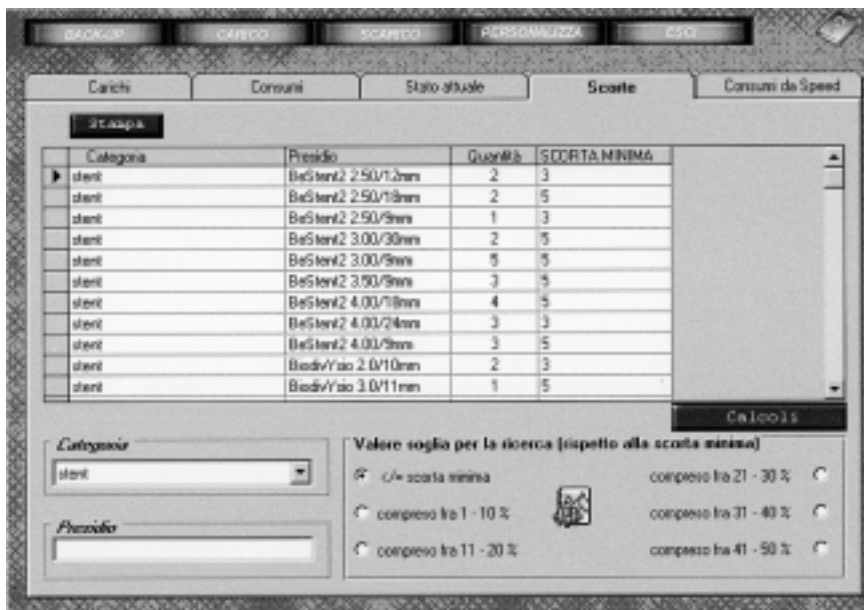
BACK-UP CARICO SCARICO PERSONALIZZA ESCI

Carichi | Consumi | Stato attuale | Scorte | Consumi da Speed

Stampa

| Categoria | Presidio | Quantità | SCORTA MINIMA |
|---|---|---|---|
| stent | BeStent2 2.50/12mm | 2 | 3 |
| stent | BeStent2 2.50/18mm | 2 | 5 |
| stent | BeStent2 2.50/9mm | 1 | 3 |
| stent | BeStent2 3.00/30mm | 2 | 5 |
| stent | BeStent2 3.00/9mm | 5 | 5 |
| stent | BeStent2 3.50/9mm | 3 | 5 |
| stent | BeStent2 4.00/18mm | 4 | 5 |
| stent | BeStent2 4.00/24mm | 3 | 3 |
| stent | BeStent2 4.00/9mm | 3 | 5 |
| stent | BiodivYsio 2.0/10mm | 2 | 3 |
| stent | BiodivYsio 3.0/11mm | 1 | 5 |

Calcola

Categoria
stent

Presidio

Valore soglia per la ricerca (rispetto alla scorta minima)
<= scorta minima
compreso fra 1 - 10 %
compreso fra 11 - 20 %
compreso fra 21 - 30 %
compreso fra 31 - 40 %
compreso fra 41 - 50 %